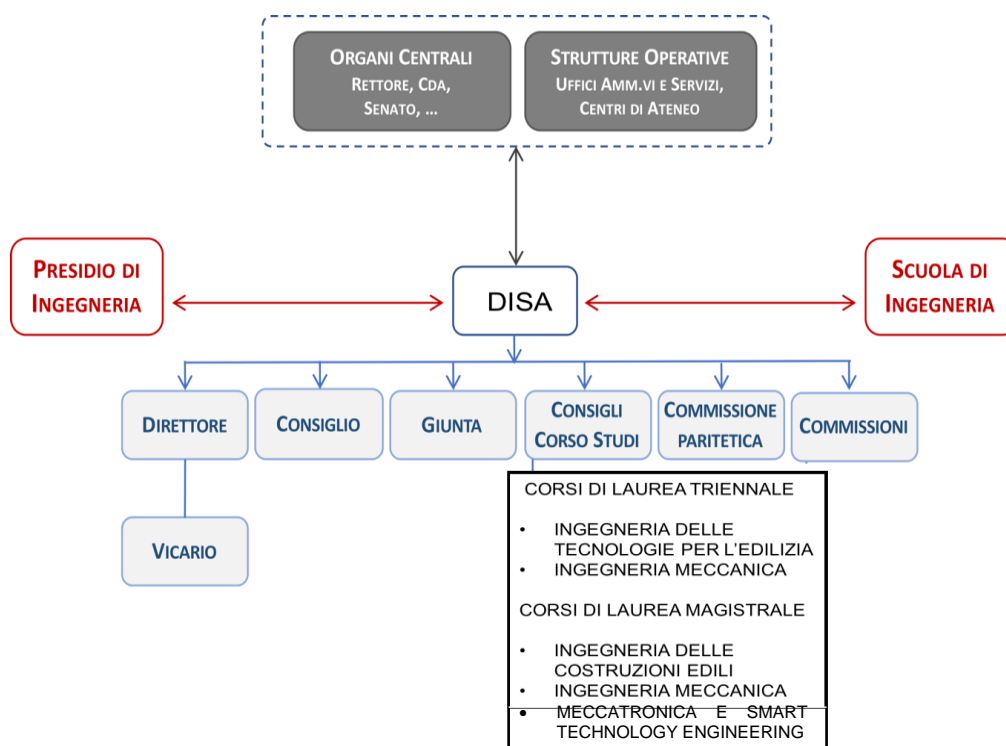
Organi Centrali
Rettore, CdA, Senato, ...

Strutture Operative
Uffici Amm.vi e Servizi, Centri di Ateneo

Presidio di Ingegneria

DISA

Scuola di Ingegneria

Direttore

Consiglio

Giunta

Consigli Corso Studi

Commissione paritetica

Commissioni

Vicario

CORSI DI LAUREA TRIENNALE

• INGEGNERIA DELLE TECNOLOGIE PER L'EDILIZIA
• INGEGNERIA MECCANICA

CORSI DI LAUREA MAGISTRALE

• INGEGNERIA DELLE COSTRUZIONI EDILI
• INGEGNERIA MECCANICA
• MECCATRONICA E SMART TECHNOLOGY ENGINEERING